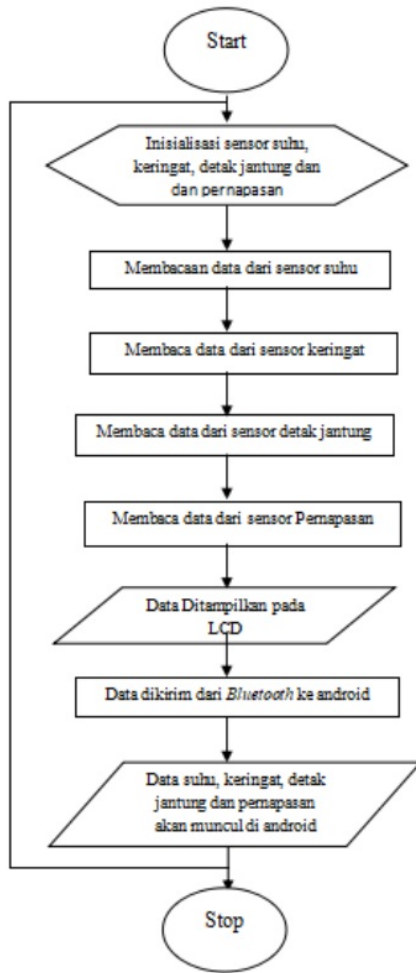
Start

Inisialisasi sensor suhu, keringat, detak jantung dan dan pernapasan

Membacaan data dari sensor suhu

Membaca data dari sensor keringat

Membaca data dari sensor detak jantung

Membaca data dari sensor Pernapasan

Data Ditampilkan pada LCD

Data dikirim dari *Bluetooth* ke android

Data suhu, keringat, detak jantung dan pernapasan akan muncul di android

Stop